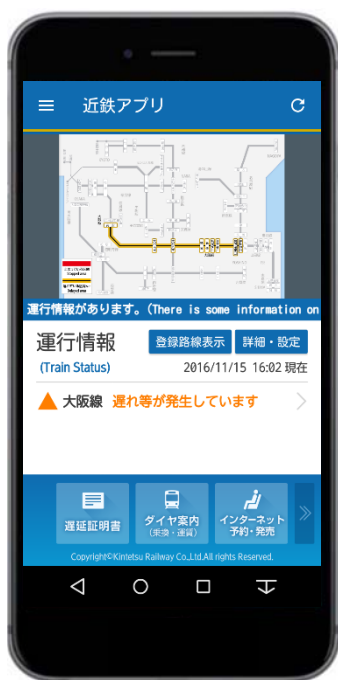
近鉄アプリ

運行情報があります。(There is some information on

運行情報
(Train Status)

登録路線表示
詳細・設定

2016/11/15 16:02 現在

大阪線 遅れ等が発生しています

遅延証明書
ダイヤ案内
(乗換・運賃)
インターネット
予約・発売

Copyright©Kintetsu Railway Co.,Ltd.All rights Reserved.